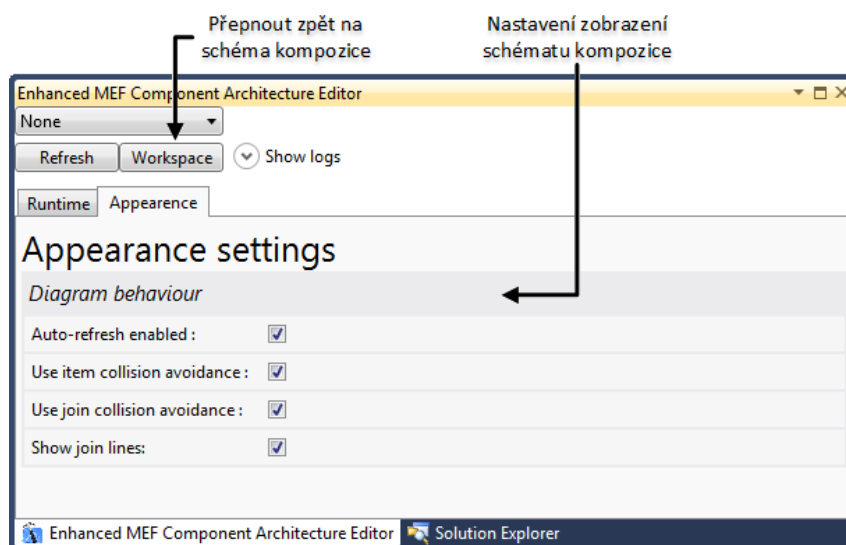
Přepnout zpět na schéma kompozice

Nastavení zobrazení schématu kompozice

Enhanced MEF Component Architecture Editor

None

Refresh

Workspace

Show logs

Runtime

Appearence

Appearance settings

Diagram behaviour

Auto-refresh enabled :

Use item collision avoidance :

Use join collision avoidance :

Show join lines:

Enhanced MEF Component Architecture Editor

Solution Explorer